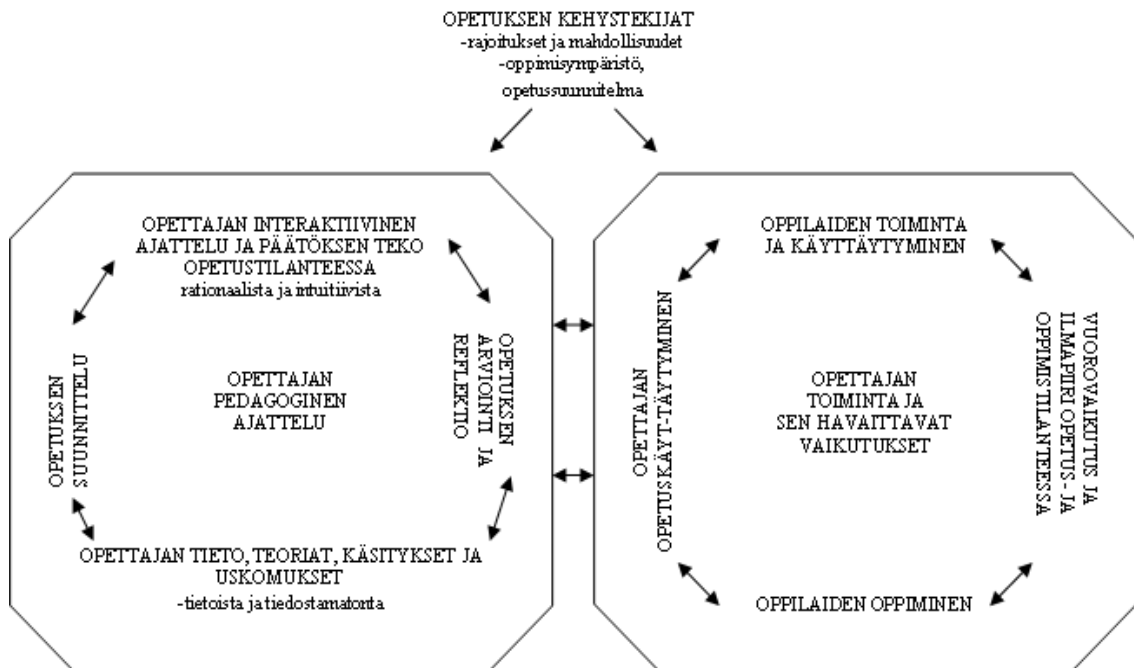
OPETUKSEN KEHYSTEKIJAT
-rajoitukset ja mahdollisuudet
-oppimisympäristö,
opetussuunnitelma

OPETTAJAN INTERAKTIIVINEN AJATTELU JA PÄÄTÖKSEN TEKO OPETUSTILANTEESSA
rationaalista ja intuitiivista

OPETUKSEN SUUNNITTELU

OPETTAJAN PEDAGOGINEN AJATTELU

OPETUKSEN ARVIOINTI JA REFLEKTIO

OPETTAJAN TIETO, TEORIAT, KÄSITYKSET JA USKOMUKSET
-tietoista ja tiedostamatonta

OPPILAIDEN TOIMINTA JA KÄYTTÄYTYMINEN

OPETTAJAN OPETUSKÄYT-TÄYTYMINEN

OPETTAJAN TOIMINTA JA SEN HAVAITTAVAT VAIKUTUKSET

VUOROVAIKUTUS JA ILMAPIIRI OPETUS- JA OPPIMISTILANTEESSA

OPPILAIDEN OPPIMINEN